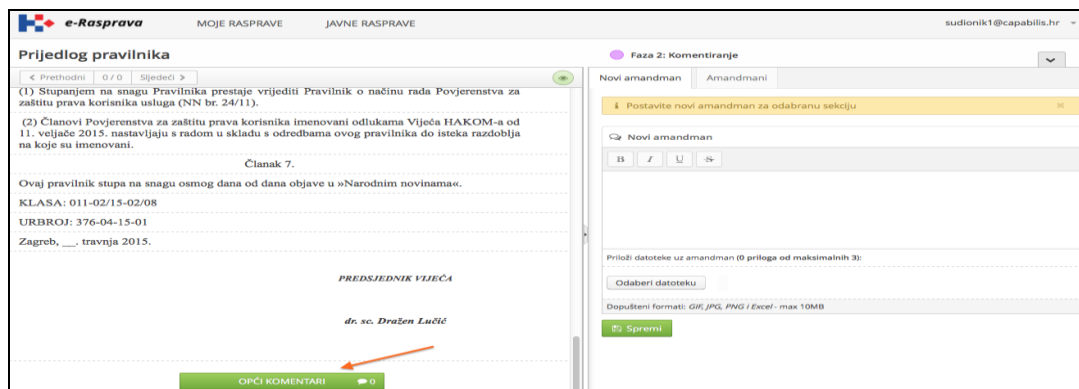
e-Rasprava MOJE RASPRAVE JAVNE RASPRAVE sudionik1@capabilis.hr

Prijedlog pravilnika

Faza 2: Komentiranje

< Prethodni 0 / 0 Sljedeći >

(1) Stupanjem na snagu Pravilnika prestaje vrijediti Pravilnik o načinu rada Povjerenstva za zaštitu prava korisnika usluga (NN br. 24/11).

(2) Članovi Povjerenstva za zaštitu prava korisnika imenovani odlukama Vijeća HAKOM-a od 11. veljače 2015. nastavljaju s radom u skladu s odredbama ovog pravilnika do isteka razdoblja na koje su imenovani.

Članak 7.

Ovaj pravilnik stupa na snagu osmog dana od dana objave u »Narodnim novinama«.

KLASA: 011-02/15-02/08

URBROJ: 376-04-15-01

Zagreb, __. travnja 2015.

PREDSJEDNIK VIJEĆA

dr. sc. Dražen Lučić

OPĆI KOMENTARI 0

Novi amandman Amandmani

Postavite novi amandman za odabranu sekciju

Novi amandman

B I U S

Priloži datoteke uz amandman (0 priloga od maksimalnih 3):

Odaberi datoteku

Dopušteni formati: GIF, JPG, PNG i Excel - max 10MB

Spremi